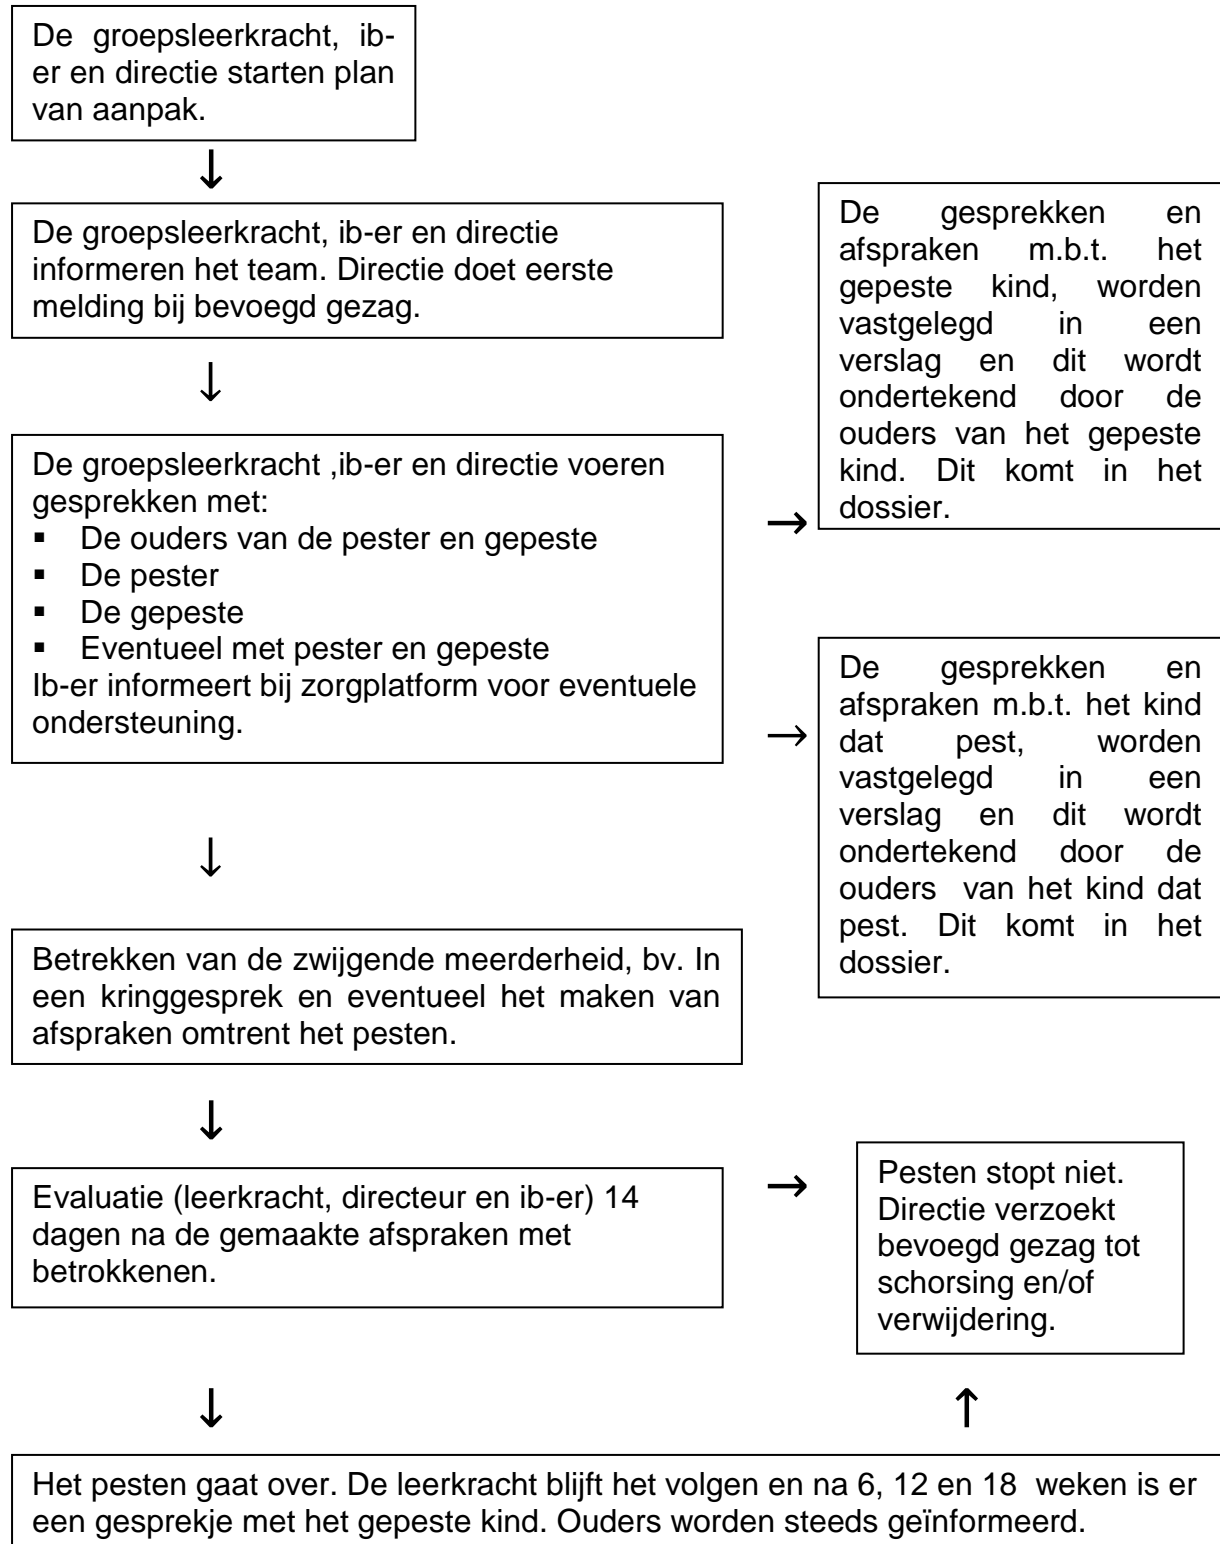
De groepsleerkracht, ib-er en directie starten plan van aanpak.

De groepsleerkracht, ib-er en directie informeren het team. Directie doet eerste melding bij bevoegd gezag.

De gesprekken en afspraken m.b.t. het gepeste kind, worden vastgelegd in een verslag en dit wordt ondertekend door de ouders van het gepeste kind. Dit komt in het dossier.

De groepsleerkracht ,ib-er en directie voeren gesprekken met:
- De ouders van de pester en gepeste
- De pester
- De gepeste
- Eventueel met pester en gepeste
Ib-er informeert bij zorgplatform voor eventuele ondersteuning.

De gesprekken en afspraken m.b.t. het kind dat pest, worden vastgelegd in een verslag en dit wordt ondertekend door de ouders van het kind dat pest. Dit komt in het dossier.

Betrekken van de zwijgende meerderheid, bv. In een kringgesprek en eventueel het maken van afspraken omtrent het pesten.

Evaluatie (leerkracht, directeur en ib-er) 14 dagen na de gemaakte afspraken met betrokkenen.

Pesten stopt niet. Directie verzoekt bevoegd gezag tot schorsing en/of verwijdering.

Het pesten gaat over. De leerkracht blijft het volgen en na 6, 12 en 18 weken is er een gesprekje met het gepeste kind. Ouders worden steeds geïnformeerd.